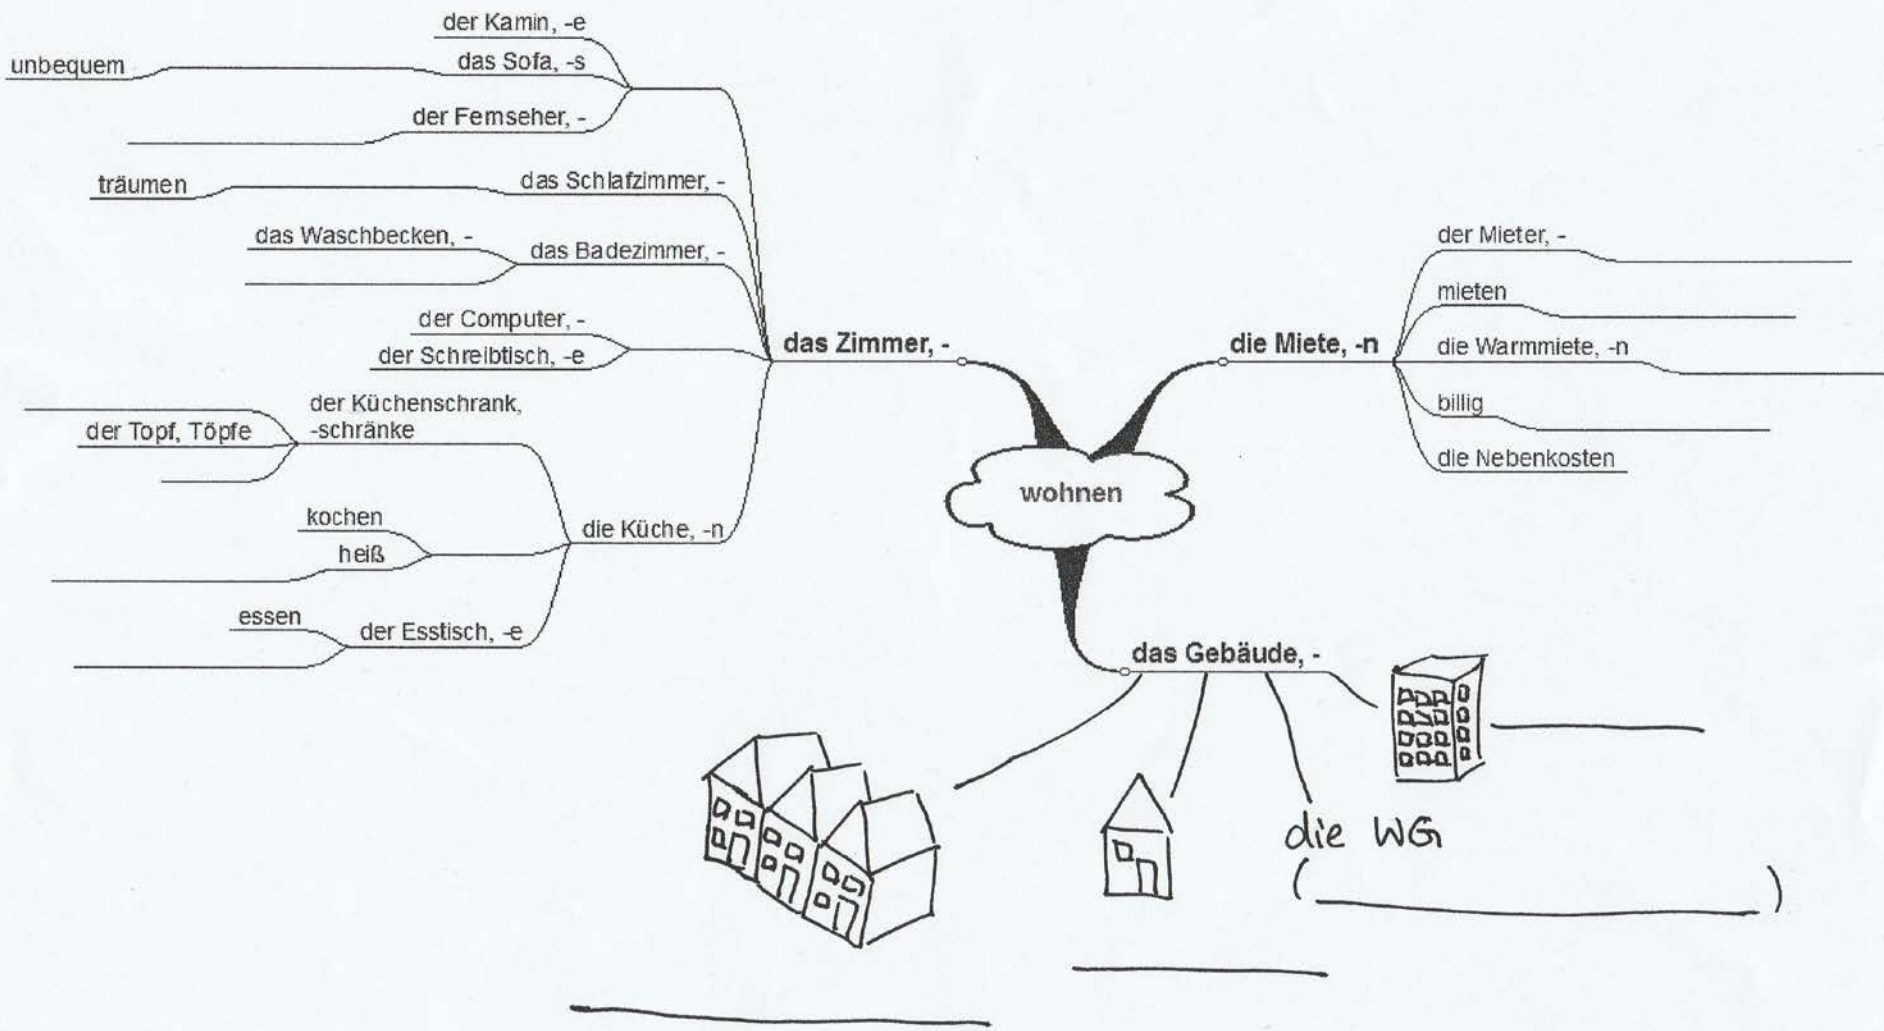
wohnen

das Zimmer, -

der Kamin, -e
das Sofa, -s
unbequem
der Femseher, -
das Schlafzimmer, -
träumen
das Badezimmer, -
das Waschbecken, -
der Computer, -
der Schreibtisch, -e
die Küche, -n
der Küchenschrank, -schränke
der Topf, Töpfe
kochen
heiß
der Esstisch, -e
essen

die Miete, -n

der Mieter, -
mieten
die Warmmiete, -n
billig
die Nebenkosten

das Gebäude, -

die WG
( )